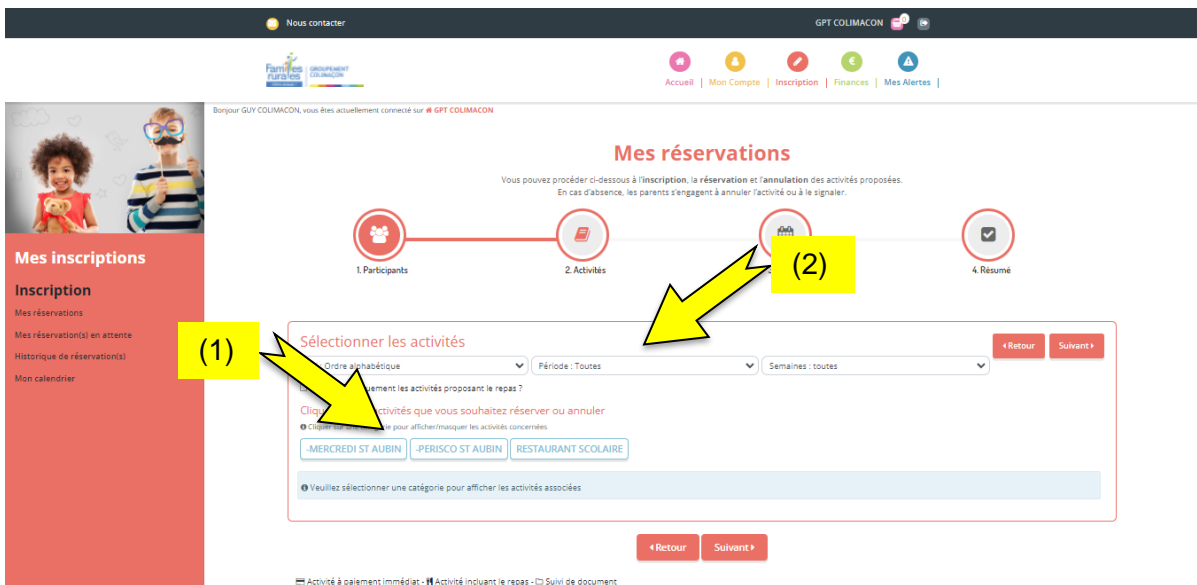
Nous contacter

GPT COLIMACON

Familles rurales | GROUPEMENT COLIMAÇON

Accueil | Mon Compte | Inscription | Finances | Mes Alertes |

Bonjour GUY COLIMACON, vous êtes actuellement connecté sur GPT COLIMACON

Mes inscriptions

Inscription

Mes réservations

Mes réservation(s) en attente

Historique de réservation(s)

Mon calendrier

Mes réservations

Vous pouvez procéder ci-dessous à l'inscription, la réservation et l'annulation des activités proposées.
En cas d'absence, les parents s'engagent à annuler l'activité ou à le signaler.

1. Participants

2. Activités

(2)

4. Résumé

Sélectionner les activités

Retour

Suivant

(1)

Ordre alphabétique

Période : Toutes

Semaines : toutes

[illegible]uement les activités proposant le repas ?

Clique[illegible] activités que vous souhaitez réserver ou annuler

Cliquer sur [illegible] pour afficher/masquer les activités concernées

-MERCREDI ST AUBIN

-PERISCO ST AUBIN

RESTAURANT SCOLAIRE

Veuillez sélectionner une catégorie pour afficher les activités associées

Retour

Suivant

Activité à paiement immédiat - Activité incluant le repas - Suivi de document